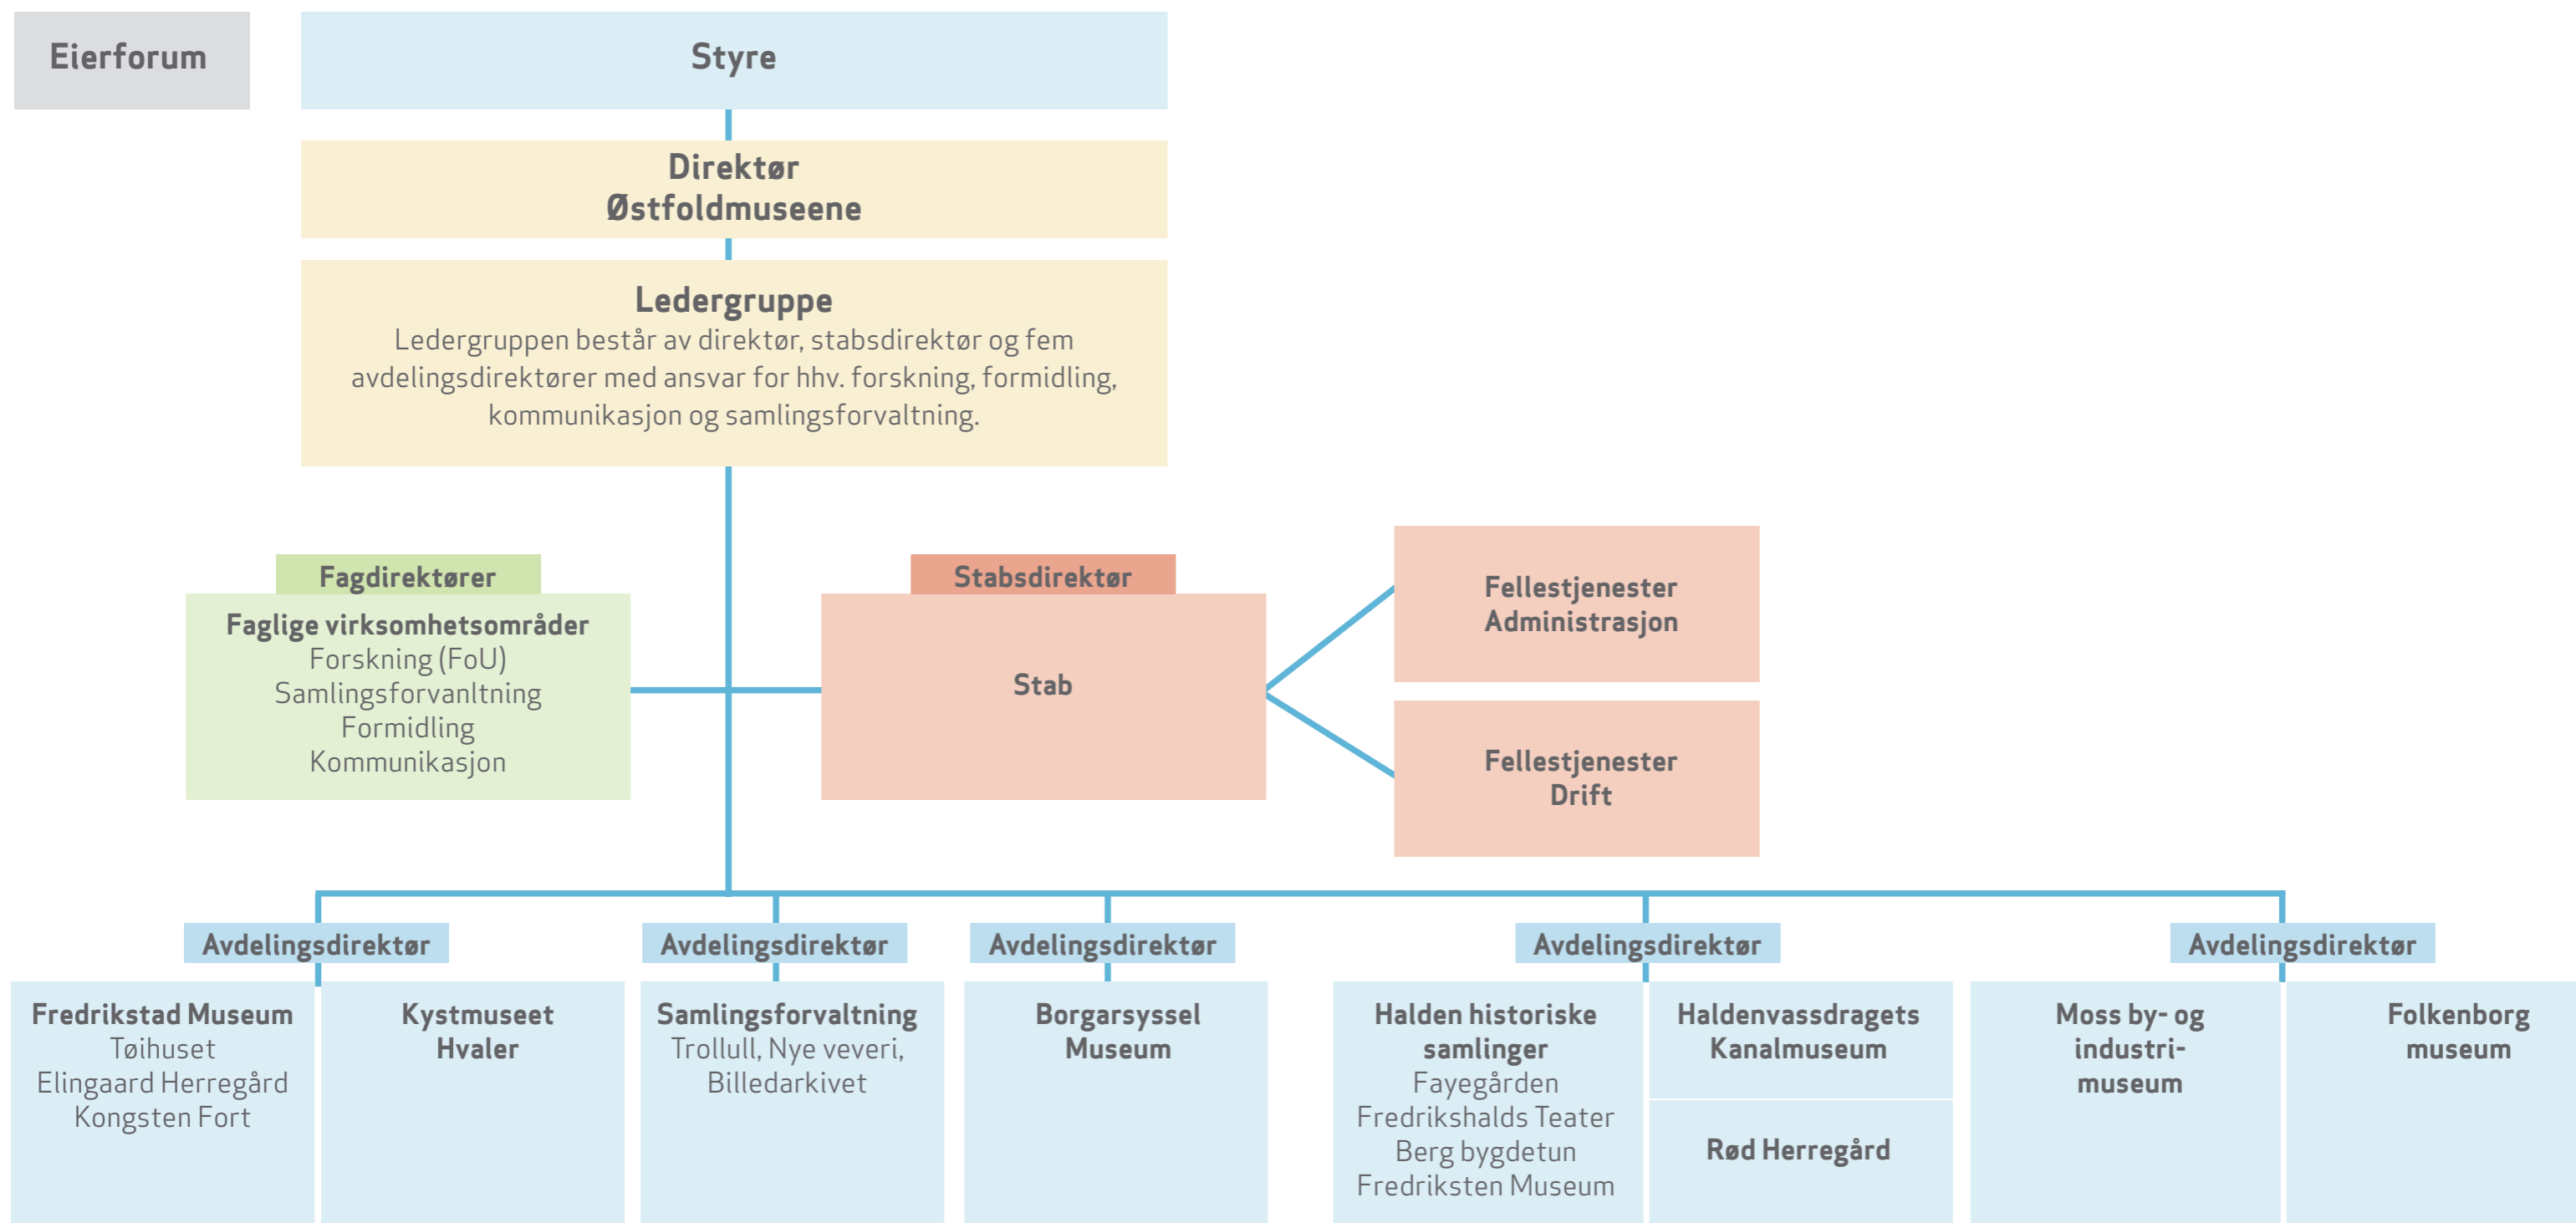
Eierforum

Styre

Direktør
Østfoldmuseene

Ledergruppe
Ledergruppen består av direktør, stabsdirektør og fem avdelingsdirektører med ansvar for hhv. forskning, formidling, kommunikasjon og samlingsforvaltning.

Fagdirektører
Faglige virksomhetsområder
Forskning (FoU)
Samlingsforvanltning
Formidling
Kommunikasjon

Stabsdirektør
Stab

Fellestjenester
Administrasjon

Fellestjenester
Drift

Avdelingsdirektør

Fredrikstad Museum
Tøihuset
Elingaard Herregård
Kongsten Fort

Kystmuseet
Hvaler

Avdelingsdirektør

Samlingsforvaltning
Trollull, Nye veveri, Billedarkivet

Avdelingsdirektør

Borgarsyssel
Museum

Avdelingsdirektør

Halden historiske samlinger
Fayegården
Fredrikshalds Teater
Berg bygdetun
Fredriksten Museum

Haldenvassdragets
Kanalmuseum

Rød Herregård

Avdelingsdirektør

Moss by- og industrimuseum

Folkenborg
museum